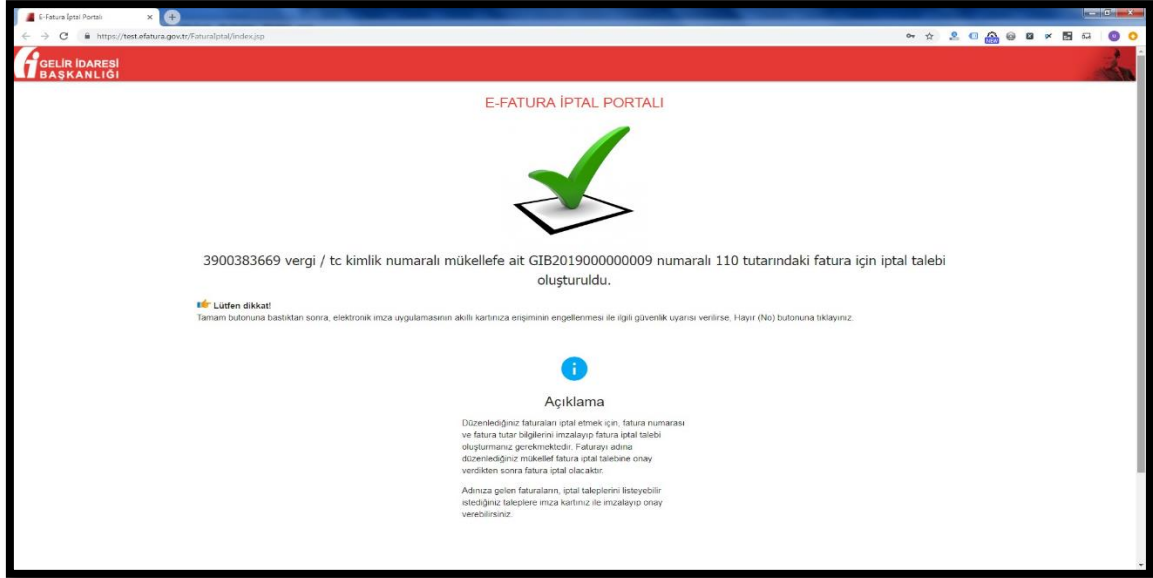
E-Fatura İptal Portalı

https://test.efatura.gov.tr/FaturaIptal/index.jsp

GELİR İDARESİ BAŞKANLIĞI

E-FATURA İPTAL PORTALI

3900383669 vergi / tc kimlik numaralı mükellefe ait GIB2019000000009 numaralı 110 tutarındaki fatura için iptal talebi oluşturuldu.

Lütfen dikkat!
Tamam butonuna bastıktan sonra, elektronik imza uygulamasının akıllı kartınıza erişiminin engellenmesi ile ilgili güvenlik uyarısı verilirse, Hayır (No) butonuna tıklayınız.

Açıklama

Düzenlediğiniz faturaları iptal etmek için, fatura numarası ve fatura tutar bilgilerini imzalayıp fatura iptal talebi oluşturmanız gerekmektedir. Faturayı adına düzenlediğiniz mükellef fatura iptal talebine onay verdikten sonra fatura iptal olacaktır.

Adınıza gelen faturaların, iptal taleplerini listeyebilir istediğiniz taleplere imza kartınız ile imzalayıp onay verebilirsiniz.